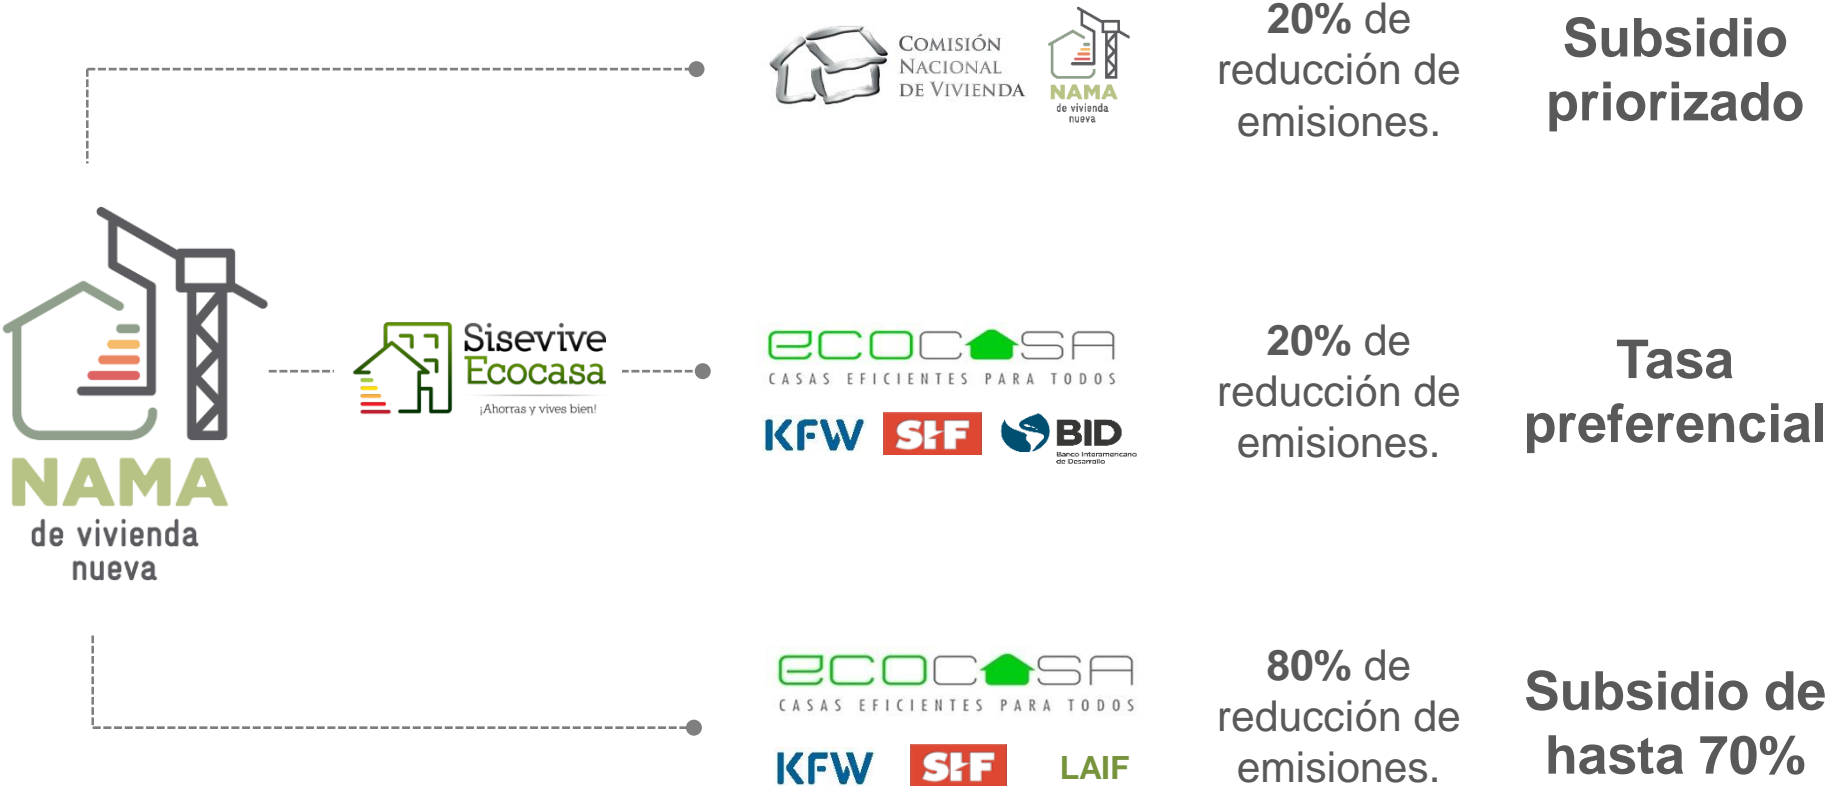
NAMA
de vivienda
nueva

COMISIÓN
NACIONAL
DE VIVIENDA

NAMA
de vivienda
nueva

20% de reducción de emisiones.

Subsidio priorizado

Sisevive
Ecocasa
¡Ahorras y vives bien!

ECOCASA
CASAS EFICIENTES PARA TODOS

KFW SHF BID
Banco Interamericano de Desarrollo

20% de reducción de emisiones.

Tasa preferencial

ECOCASA
CASAS EFICIENTES PARA TODOS

KFW SHF LAIF

80% de reducción de emisiones.

Subsidio de hasta 70%